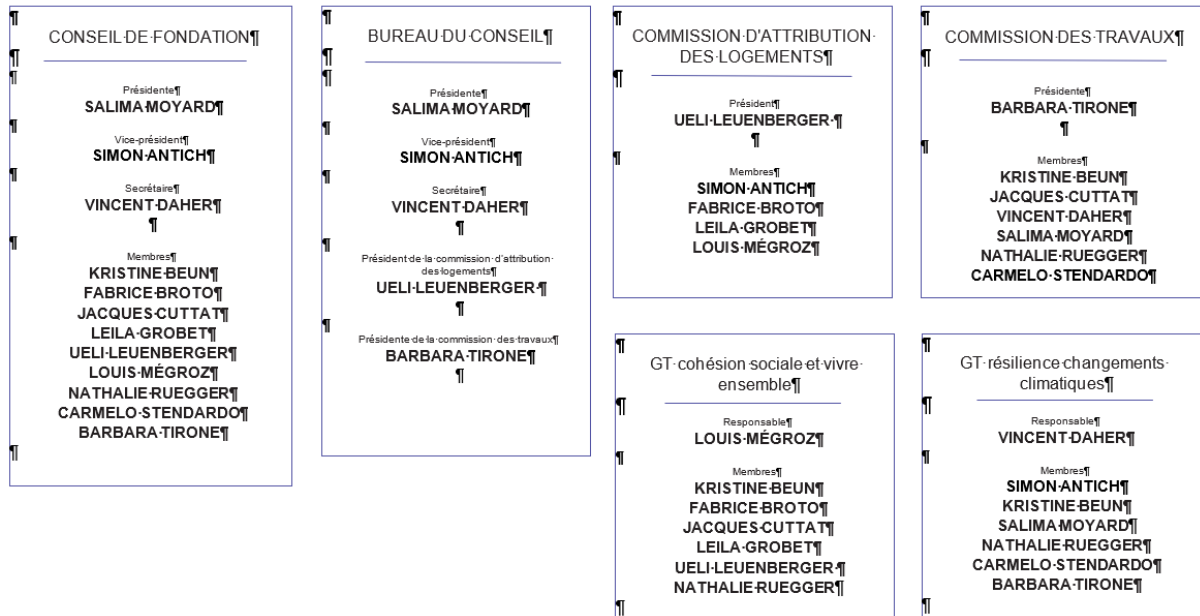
CONSEIL DE FONDATION

Présidente
SALIMA MOYARD

Vice-président
SIMON ANTICH

Secrétaire
VINCENT DAHER

Membres
KRISTINE BEUN
FABRICE BROTO
JACQUES CUTTAT
LEILA GROBET
UELI LEUENBERGER
LOUIS MÉGROZ
NATHALIE RUEGGER
CARMELO STENDARDO
BARBARA TIRONE

BUREAU DU CONSEIL

Présidente
SALIMA MOYARD

Vice-président
SIMON ANTICH

Secrétaire
VINCENT DAHER

Président de la commission d'attribution des logements
UELI LEUENBERGER

Présidente de la commission des travaux
BARBARA TIRONE

COMMISSION D'ATTRIBUTION DES LOGEMENTS

Président
UELI LEUENBERGER

Membres
SIMON ANTICH
FABRICE BROTO
LEILA GROBET
LOUIS MÉGROZ

COMMISSION DES TRAVAUX

Présidente
BARBARA TIRONE

Membres
KRISTINE BEUN
JACQUES CUTTAT
VINCENT DAHER
SALIMA MOYARD
NATHALIE RUEGGER
CARMELO STENDARDO

GT cohésion sociale et vivre ensemble

Responsable
LOUIS MÉGROZ

Membres
KRISTINE BEUN
FABRICE BROTO
JACQUES CUTTAT
LEILA GROBET
UELI LEUENBERGER
NATHALIE RUEGGER

GT résilience changements climatiques

Responsable
VINCENT DAHER

Membres
SIMON ANTICH
KRISTINE BEUN
SALIMA MOYARD
NATHALIE RUEGGER
CARMELO STENDARDO
BARBARA TIRONE